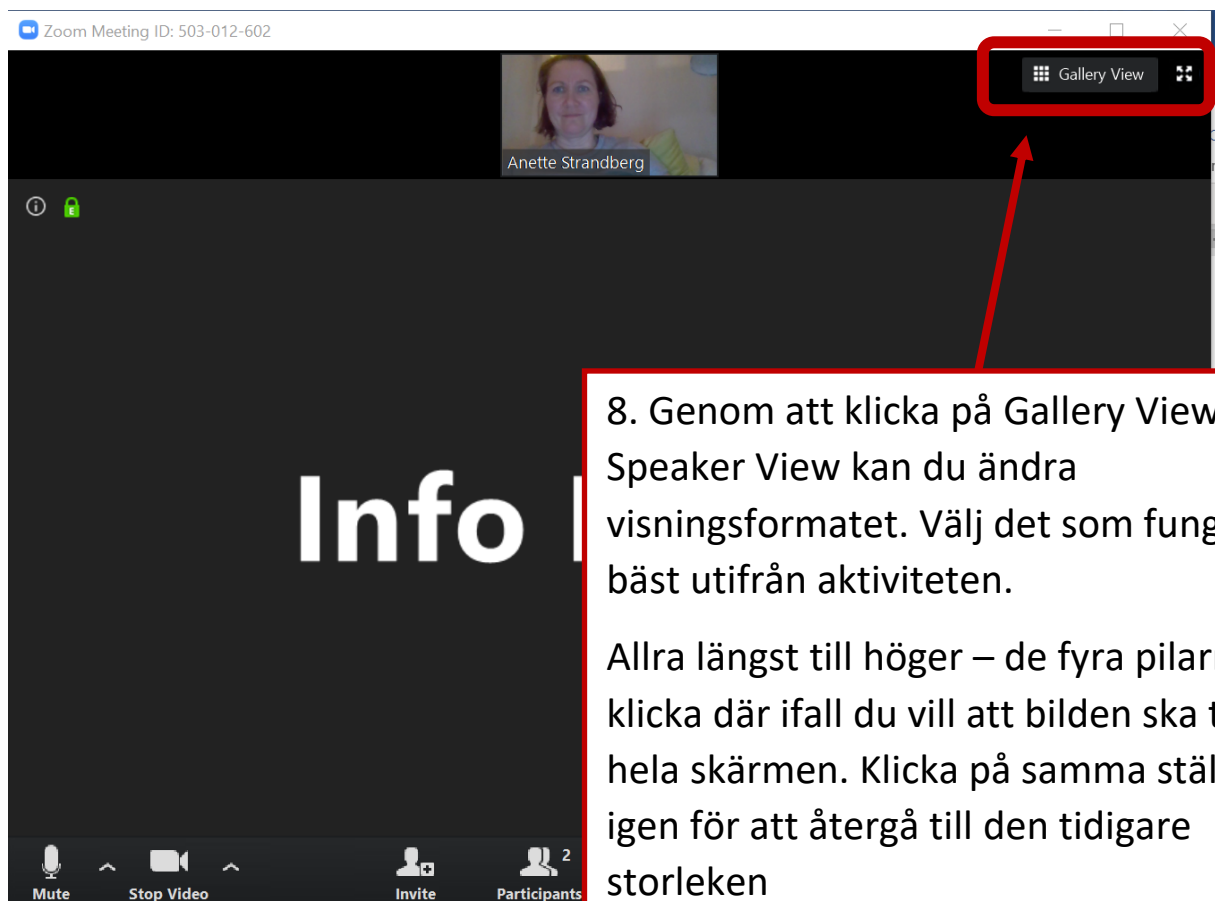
Zoom Meeting ID: 503-012-602

Gallery View

Anette Strandberg

Info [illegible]

8. Genom att klicka på Gallery View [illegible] Speaker View kan du ändra visningsformatet. Välj det som fung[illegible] bäst utifrån aktiviteten.

Allra längst till höger – de fyra pilar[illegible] klicka där ifall du vill att bilden ska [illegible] hela skärmen. Klicka på samma stäl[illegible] igen för att återgå till den tidigare storleken

Mute

Stop Video

Invite

Participants 2